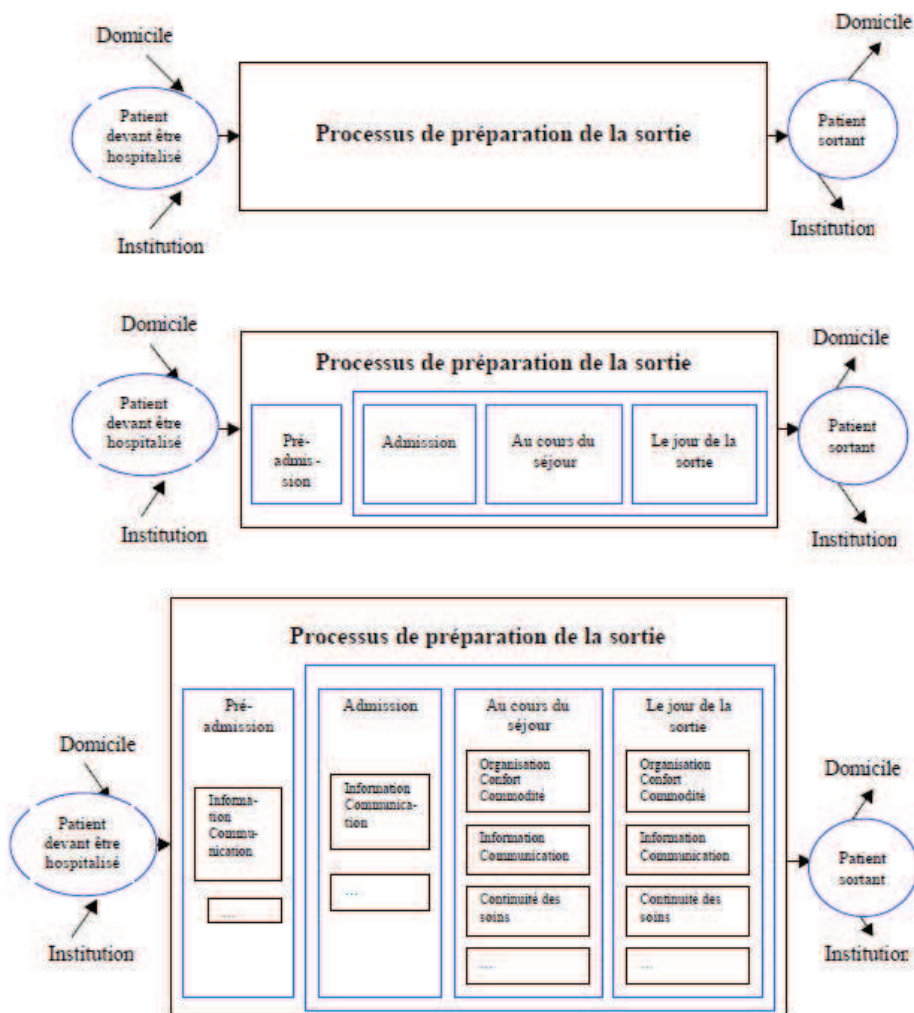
Domicile

Patient devant être hospitalisé

Institution

Processus de préparation de la sortie

Patient sortant

Domicile

Institution

Domicile

Patient devant être hospitalisé

Institution

Processus de préparation de la sortie

Pré-admission

Admission

Au cours du séjour

Le jour de la sortie

Domicile

Patient sortant

Institution

Processus de préparation de la sortie

Domicile

Patient devant être hospitalisé

Institution

Pré-admission

Information Communication

....

Admission

Information Communication

....

Au cours du séjour

Organisation Confort Commodité

Information Communication

Continuité des soins

....

Le jour de la sortie

Organisation Confort Commodité

Information Communication

Continuité des soins

....

Domicile

Patient sortant

Institution